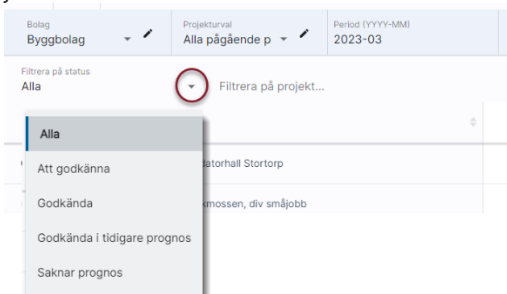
Bolag
Byggbolag

Projekturval
Alla pågående p

Period (YYYY-MM)
2023-03

Filtrera på status
Alla

Filtrera på projekt...

Alla
Att godkänna
Godkända
Godkända i tidigare prognos
Saknar prognos

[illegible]atorhall Stortorp
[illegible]kmossen, div småjobb